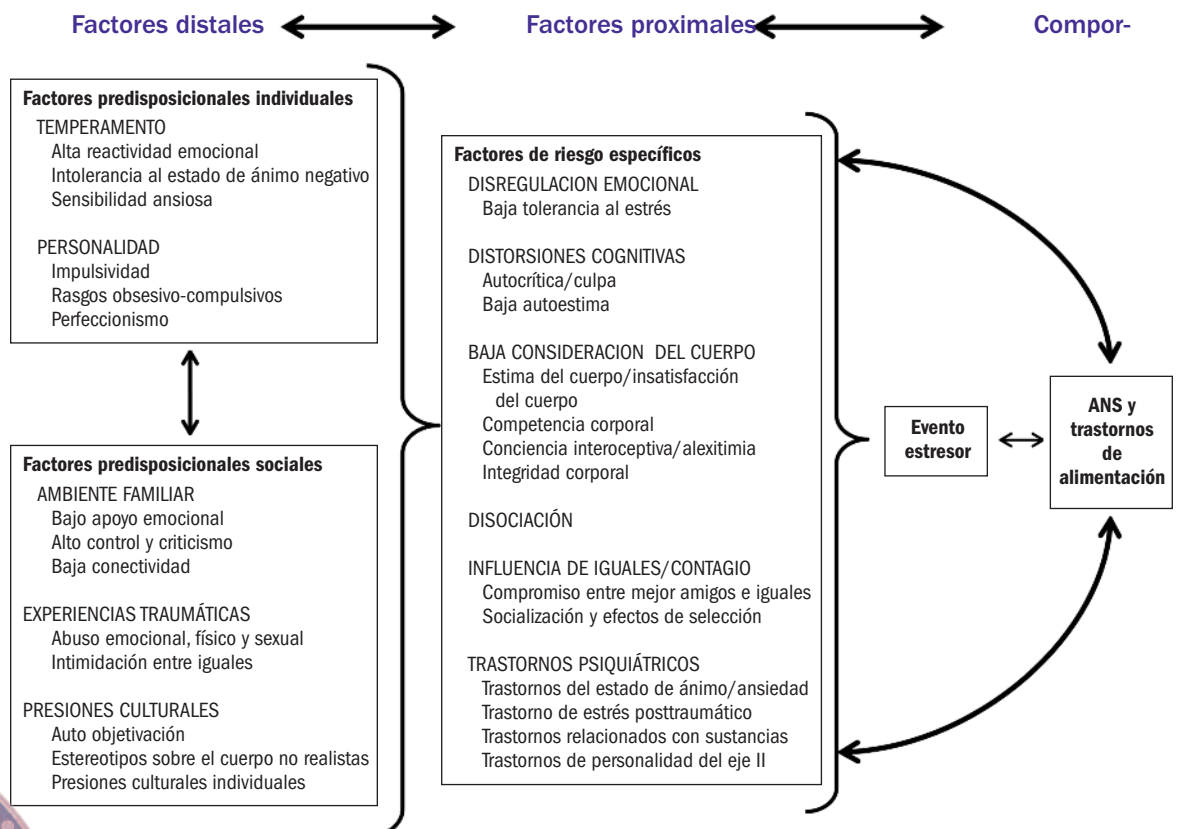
Factores distales

Factores proximales

Compor-

Factores predisposicionales individuales
TEMPERAMENTO
Alta reactividad emocional
Intolerancia al estado de ánimo negativo
Sensibilidad ansiosa

PERSONALIDAD
Impulsividad
Rasgos obsesivo-compulsivos
Perfeccionismo

Factores predisposicionales sociales
AMBIENTE FAMILIAR
Bajo apoyo emocional
Alto control y criticismo
Baja conectividad

EXPERIENCIAS TRAUMÁTICAS
Abuso emocional, físico y sexual
Intimidación entre iguales

PRESIONES CULTURALES
Auto objetivación
Estereotipos sobre el cuerpo no realistas
Presiones culturales individuales

Factores de riesgo específicos
DISREGULACION EMOCIONAL
Baja tolerancia al estrés

DISTORSIONES COGNITIVAS
Autocrítica/culpa
Baja autoestima

BAJA CONSIDERACION DEL CUERPO
Estima del cuerpo/insatisfacción del cuerpo
Competencia corporal
Conciencia interoceptiva/alexitimia
Integridad corporal

DISOCIACIÓN

INFLUENCIA DE IGUALES/CONTAGIO
Compromiso entre mejor amigos e iguales
Socialización y efectos de selección

TRASTORNOS PSIQUIÁTRICOS
Trastornos del estado de ánimo/ansiedad
Trastorno de estrés posttraumático
Trastornos relacionados con sustancias
Trastornos de personalidad del eje II

Evento estresor

ANS y trastornos de alimentación